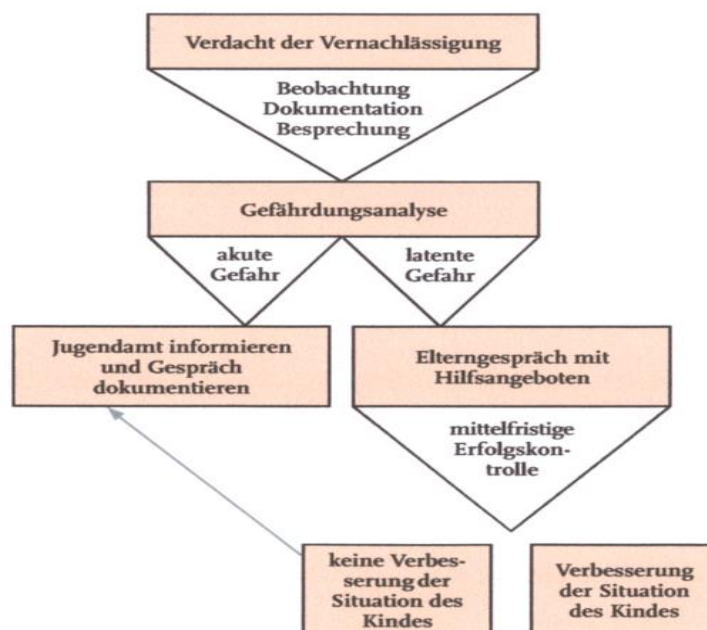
Verdacht der Vernachlässigung

Beobachtung
Dokumentation
Besprechung

Gefährdungsanalyse

akute Gefahr

latente Gefahr

Jugendamt informieren und Gespräch dokumentieren

Elterngespräch mit Hilfsangeboten

mittelfristige Erfolgskontrolle

keine Verbesserung der Situation des Kindes

Verbesserung der Situation des Kindes